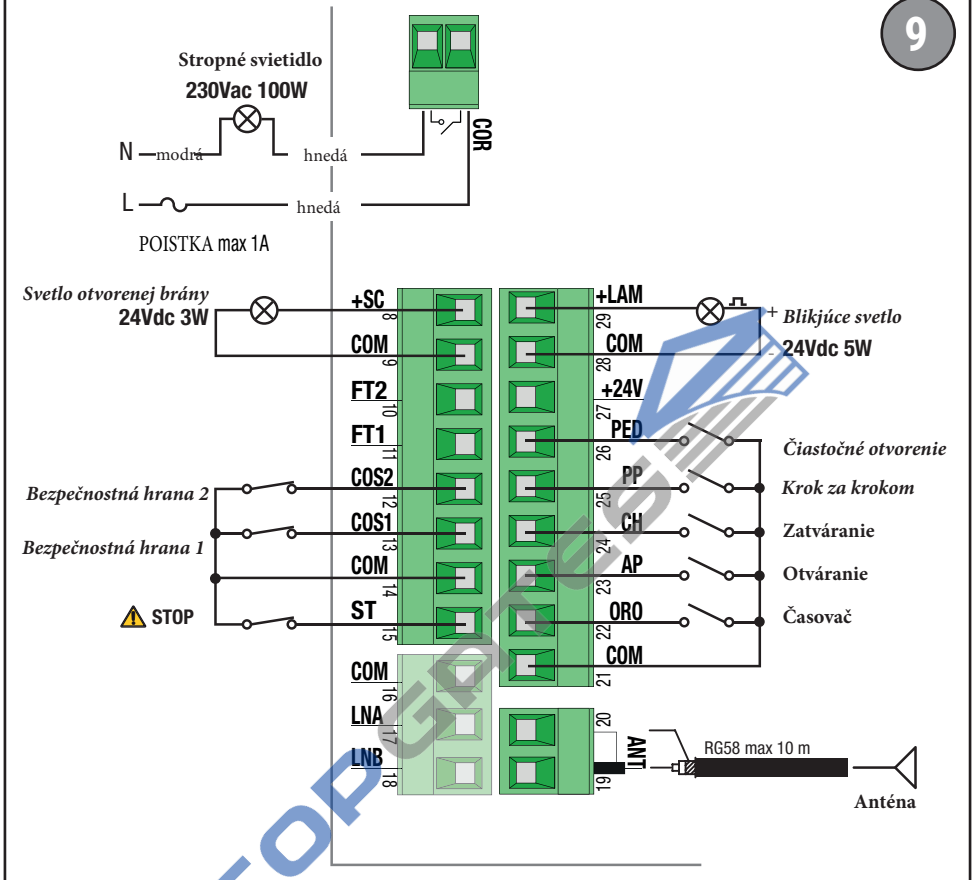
9

Stropné svietidlo
230Vac 100W

N modrá hnedá

L hnedá

POISTKA max 1A

COR

Svetlo otvorenej brány
24Vdc 3W

+SC 8
COM 9
FT2 10
FT1 11
COS2 12
COS1 13
COM 14
ST 15
COM 16
LNA 17
LNB 18

+LAM 29
COM 28
+24V 27
PED 26
PP 25
CH 24
AP 23
ORO 22
COM 21
20
19
ANT

+ Blikujúce svetlo
- 24Vdc 5W

Bezpečnostná hrana 2
Bezpečnostná hrana 1
STOP

Čiastočné otvorenie
Krok za krokom
Zatváranie
Otváranie
Časovač

RG58 max 10 m
Anténa